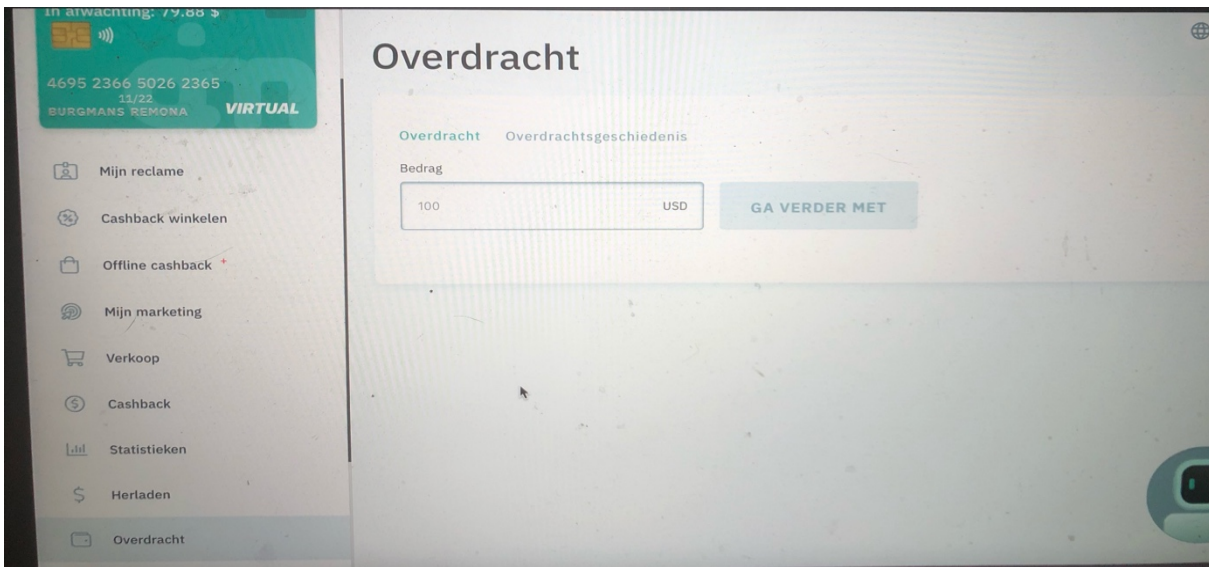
In afwachting: 79.88 $

4695 2366 5026 2365
11/22
BURGMANS REMONA
VIRTUAL

Mijn reclame
Cashback winkelen
Offline cashback
Mijn marketing
Verkoop
Cashback
Statistieken
Herladen
Overdracht

Overdracht

Overdracht Overdrachtsgeschiedenis

Bedrag

100 USD

GA VERDER MET